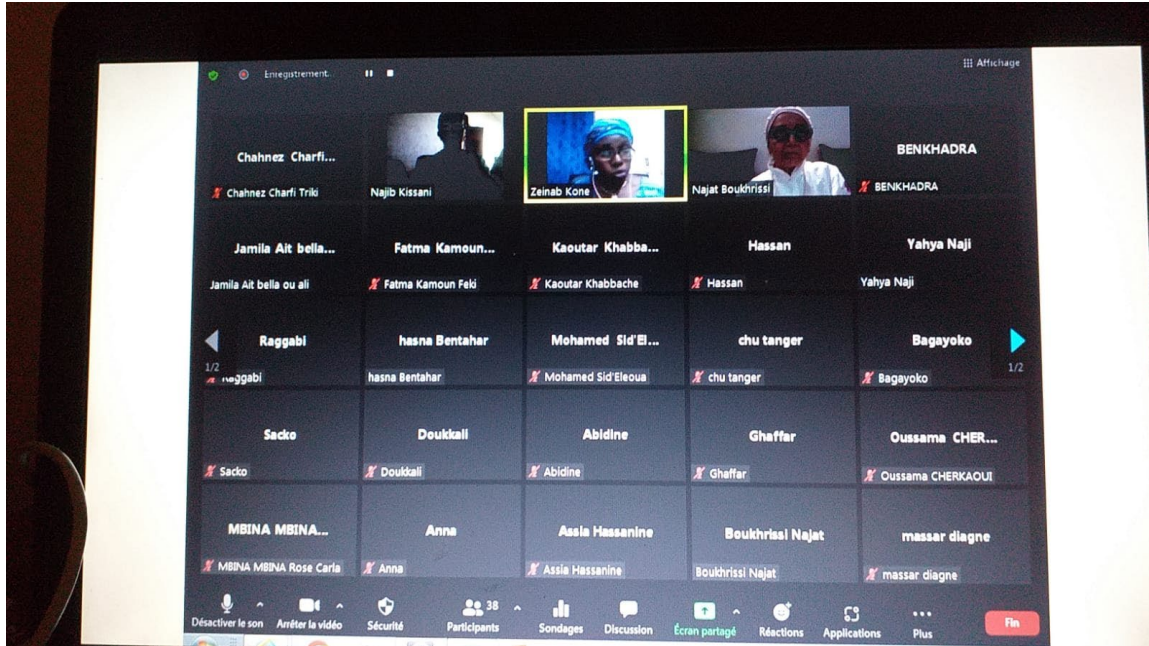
Enregistrement...

Affichage

Chahnez Charfi...
Chahnez Charfi Triki

Najib Kissani

Zeinab Kone

Najat Boukhrissi

BENKHADRA
BENKHADRA

Jamila Ait bella...
Jamila Ait bella ou ali

Fatma Kamoun...
Fatma Kamoun Feki

Kaoutar Khabba...
Kaoutar Khabbache

Hassan
Hassan

Yahya Naji
Yahya Naji

1/2

Raggabi
Raggabi

hasna Bentahar
hasna Bentahar

Mohamed Sid'El...
Mohamed Sid'Eleoua

chu tanger
chu tanger

Bagayoko
Bagayoko

1/2

Sacko
Sacko

Doukkali
Doukkali

Abidine
Abidine

Ghaffar
Ghaffar

Oussama CHER...
Oussama CHERKAOUI

MBINA MBINA...
MBINA MBINA Rose Carla

Anna
Anna

Assia Hassanine
Assia Hassanine

Boukhrissi Najat
Boukhrissi Najat

massar diagne
massar diagne

Désactiver le son
Arrêter la vidéo
Sécurité
38
Participants
Sondages
Discussion
Écran partagé
Réactions
Applications
Plus
Fin